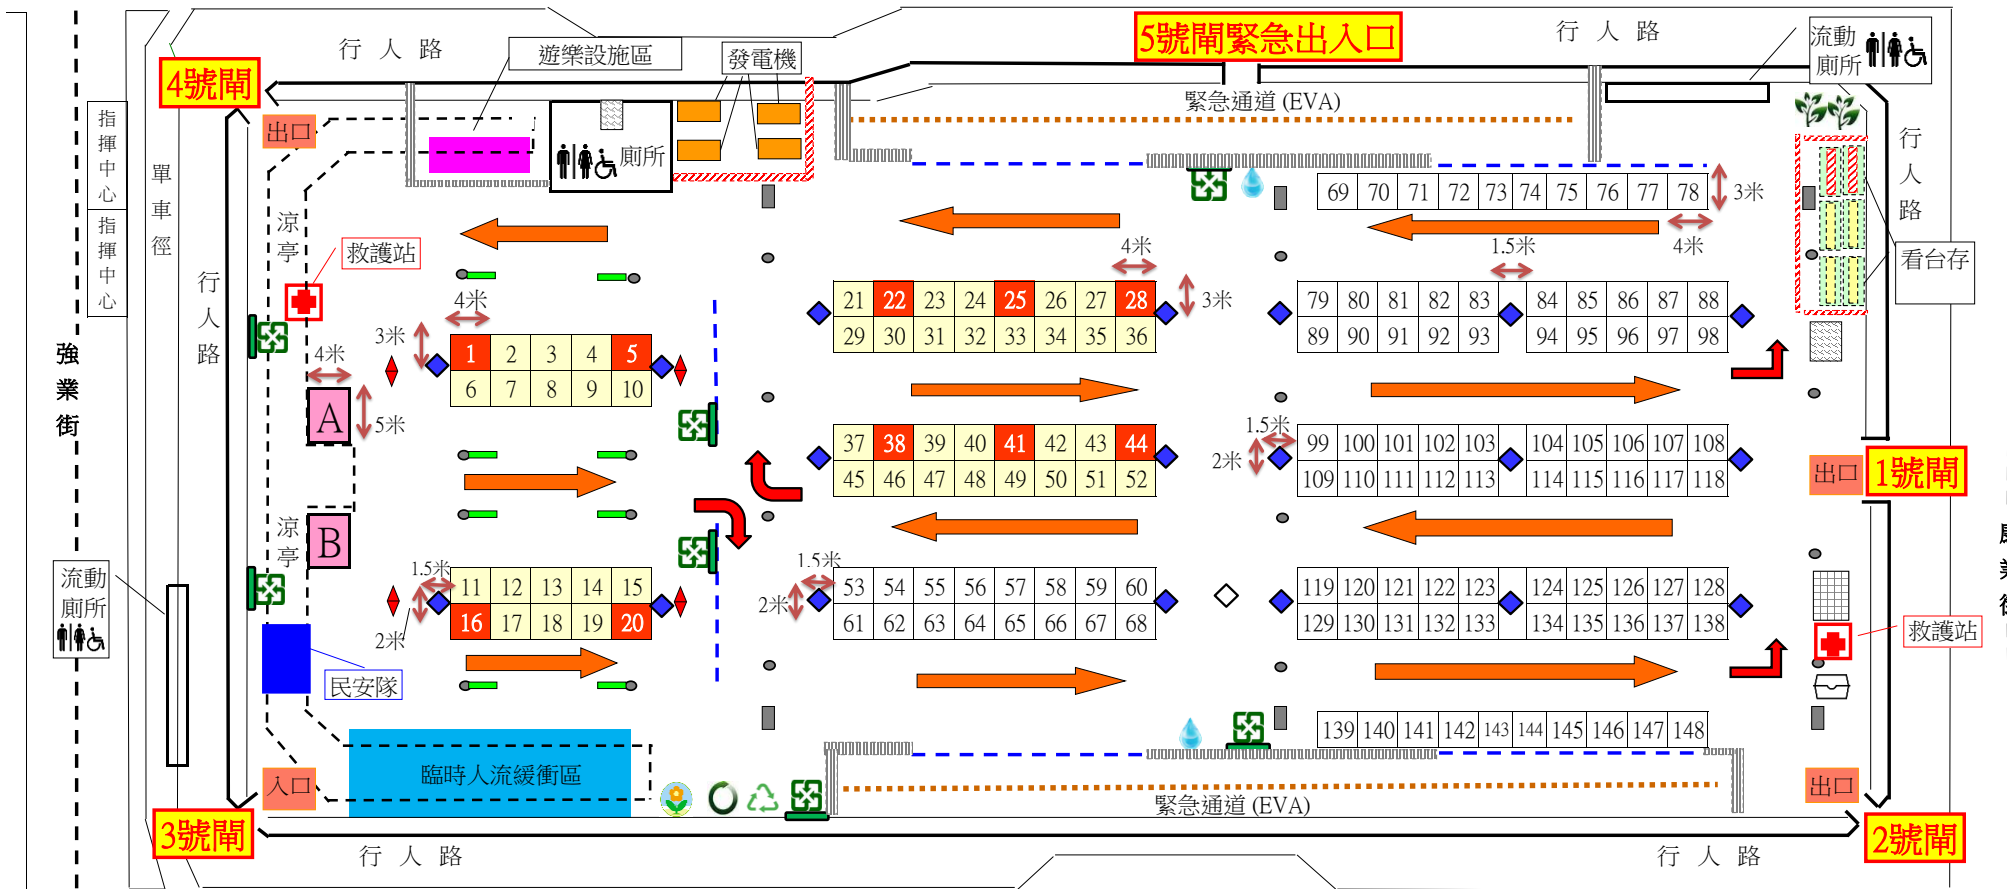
行 人 路

遊樂設施區

發電機

5號閘緊急出入口

行 人 路

流動廁所

4號閘

緊急通道 (EVA)

出口

廁所

指揮中心

指揮中心

單車徑

行人路

涼亭

救護站

強業街

4米

3米

4米

5米

A

B

涼亭

| 1 | 2 | 3 | 4 | 5 |
|---|---|---|---|---|
| 6 | 7 | 8 | 9 | 10 |

4米

3米

| 21 | 22 | 23 | 24 | 25 | 26 | 27 | 28 |
|---|---|---|---|---|---|---|---|
| 29 | 30 | 31 | 32 | 33 | 34 | 35 | 36 |

3米

| 69 | 70 | 71 | 72 | 73 | 74 | 75 | 76 | 77 | 78 |
|---|---|---|---|---|---|---|---|---|---|

3米

4米

1.5米

| 79 | 80 | 81 | 82 | 83 | 84 | 85 | 86 | 87 | 88 |
|---|---|---|---|---|---|---|---|---|---|
| 89 | 90 | 91 | 92 | 93 | 94 | 95 | 96 | 97 | 98 |

行人路

看台存

| 37 | 38 | 39 | 40 | 41 | 42 | 43 | 44 |
|---|---|---|---|---|---|---|---|
| 45 | 46 | 47 | 48 | 49 | 50 | 51 | 52 |

1.5米

2米

| 99 | 100 | 101 | 102 | 103 | 104 | 105 | 106 | 107 | 108 |
|---|---|---|---|---|---|---|---|---|---|
| 109 | 110 | 111 | 112 | 113 | 114 | 115 | 116 | 117 | 118 |

出口

1號閘

流動廁所

1.5米

| 11 | 12 | 13 | 14 | 15 |
|---|---|---|---|---|
| 16 | 17 | 18 | 19 | 20 |

2米

1.5米

2米

| 53 | 54 | 55 | 56 | 57 | 58 | 59 | 60 |
|---|---|---|---|---|---|---|---|
| 61 | 62 | 63 | 64 | 65 | 66 | 67 | 68 |

| 119 | 120 | 121 | 122 | 123 | 124 | 125 | 126 | 127 | 128 |
|---|---|---|---|---|---|---|---|---|---|
| 129 | 130 | 131 | 132 | 133 | 134 | 135 | 136 | 137 | 138 |

救護站

民安隊

| 139 | 140 | 141 | 142 | 143 | 144 | 145 | 146 | 147 | 148 |
|---|---|---|---|---|---|---|---|---|---|

入口

臨時人流緩衝區

緊急通道 (EVA)

出口

3號閘

行 人 路

行 人 路

2號閘